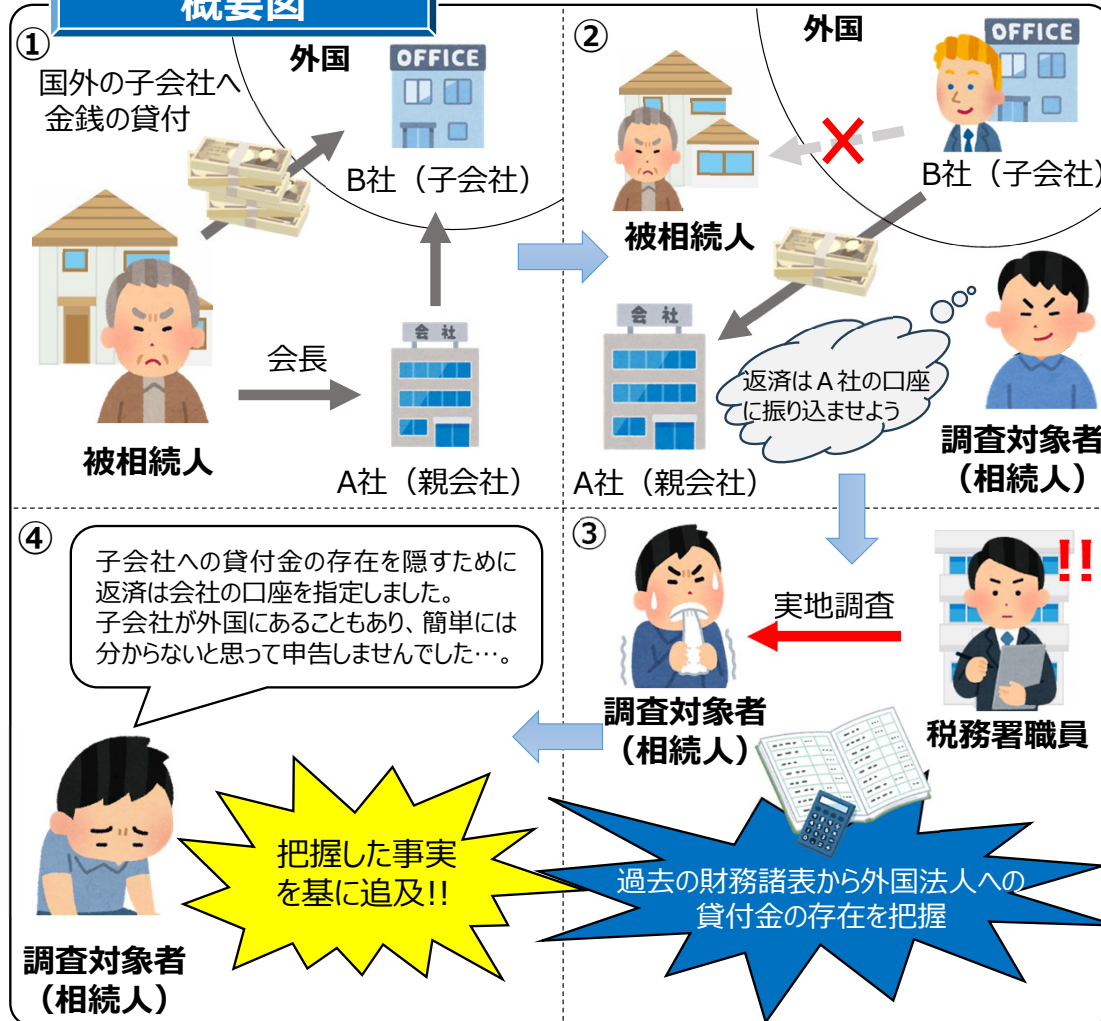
概要図

①
外国
OFFICE
国外の子会社へ金銭の貸付
B社（子会社）
会長
会社
被相続人
A社（親会社）

②
外国
OFFICE
B社（子会社）
被相続人
会社
返済はＡ社の口座に振り込ませよう
調査対象者（相続人）
A社（親会社）

④
子会社への貸付金の存在を隠すために返済は会社の口座を指定しました。
子会社が外国にあることもあり、簡単には分からないと思って申告しませんでした…。
把握した事実を基に追及!!
調査対象者（相続人）

③
!!
実地調査
調査対象者（相続人）
税務署職員
過去の財務諸表から外国法人への貸付金の存在を把握